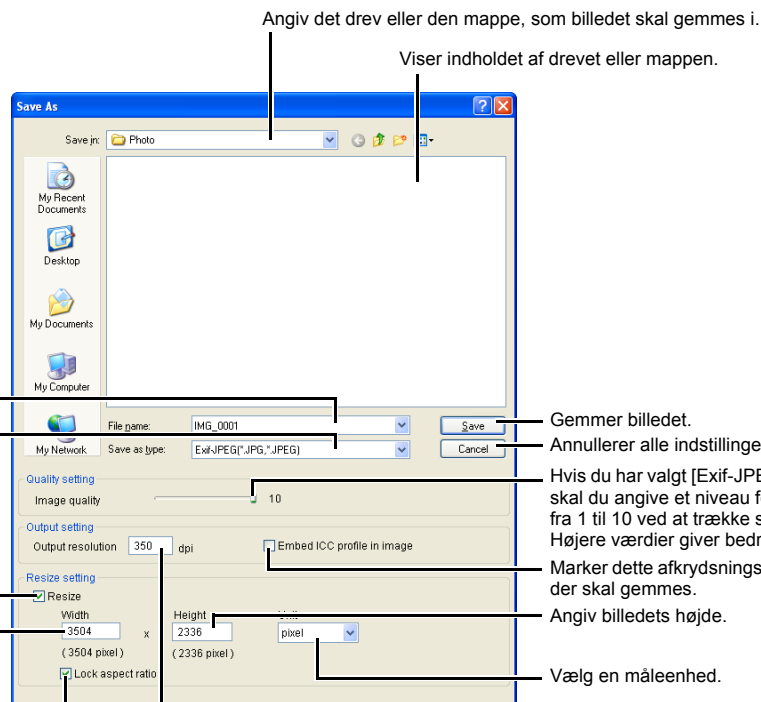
Angiv det drev eller den mappe, som billedet skal gemmes i.

Viser indholdet af drevet eller mappen.

Save As

Save in: Photo

My Recent Documents

Desktop

My Documents

My Computer

My Network

File name: IMG_0001

Save as type: Exif-JPEG(*.JPG,*.JPEG)

Save

Cancel

Quality setting

Image quality

10

Output setting

Output resolution 350 dpi

Embed ICC profile in image

Resize setting

Resize

Width

3504

x

(3504 pixel)

Height

2336

(2336 pixel)

Unit

pixel

Lock aspect ratio

Gemmer billedet.

Annullerer alle indstillinge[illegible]

Hvis du har valgt [Exif-JPE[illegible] skal du angive et niveau f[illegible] fra 1 til 10 ved at trække s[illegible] Højere værdier giver bedr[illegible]

Marker dette afkrydsnings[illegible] der skal gemmes.

Angiv billedets højde.

Vælg en måleenhed.